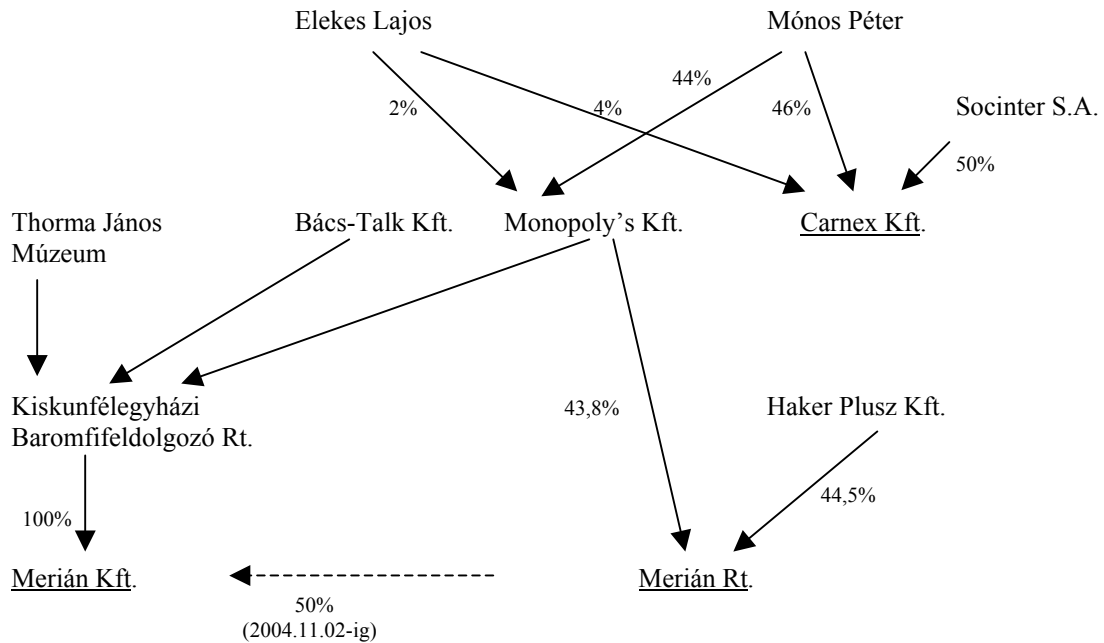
Elekes Lajos

Mónos Péter

44%

2%

4%

46%

Socinter S.A.

50%

Thorma János Múzeum

Bács-Talk Kft.

Monopoly's Kft.

Carnex Kft.

Kiskunfélegyházi Baromfifeldolgozó Rt.

43,8%

Haker Plusz Kft.

100%

44,5%

Merián Kft.

Merián Rt.

50%
(2004.11.02-ig)